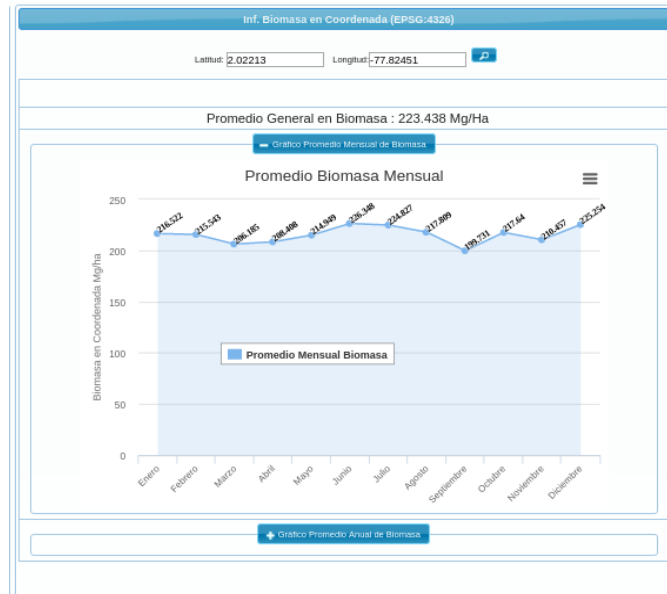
Inf. Biomasa en Coordenada (EPSG:4326)

Latitud: 2.02213 Longitud: -77.82451

Promedio General en Biomasa : 223.438 Mg/Ha

Grafico Promedio Mensual de Biomasa

Promedio Biomasa Mensual

Biomasa en Coordenada Mg/ha

250
200
150
100
50
0

216.522
215.543
206.185
208.408
214.949
226.348
224.827
217.809
199.731
217.64
210.457
225.254

Promedio Mensual Biomasa

Enero
Febrero
Marzo
Abril
Mayo
Junio
Julio
Agosto
Septiembre
Octubre
Noviembre
Diciembre

Grafico Promedio Anual de Biomasa